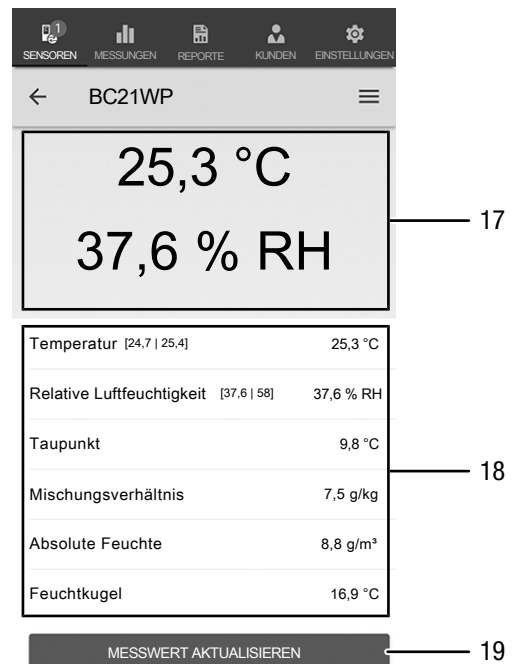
1
SENSOREN MESSUNGEN REPORTE KUNDEN EINSTELLUNGEN

← BC21WP ≡

25,3 °C

37,6 % RH

17

| | |
|---|---|
| Temperatur [24,7 \| 25,4] | 25,3 °C |
| Relative Luftfeuchtigkeit [37,6 \| 58] | 37,6 % RH |
| Taupunkt | 9,8 °C |
| Mischungsverhältnis | 7,5 g/kg |
| Absolute Feuchte | 8,8 g/m³ |
| Feuchtkugel | 16,9 °C |

18

MESSWERT AKTUALISIEREN

19